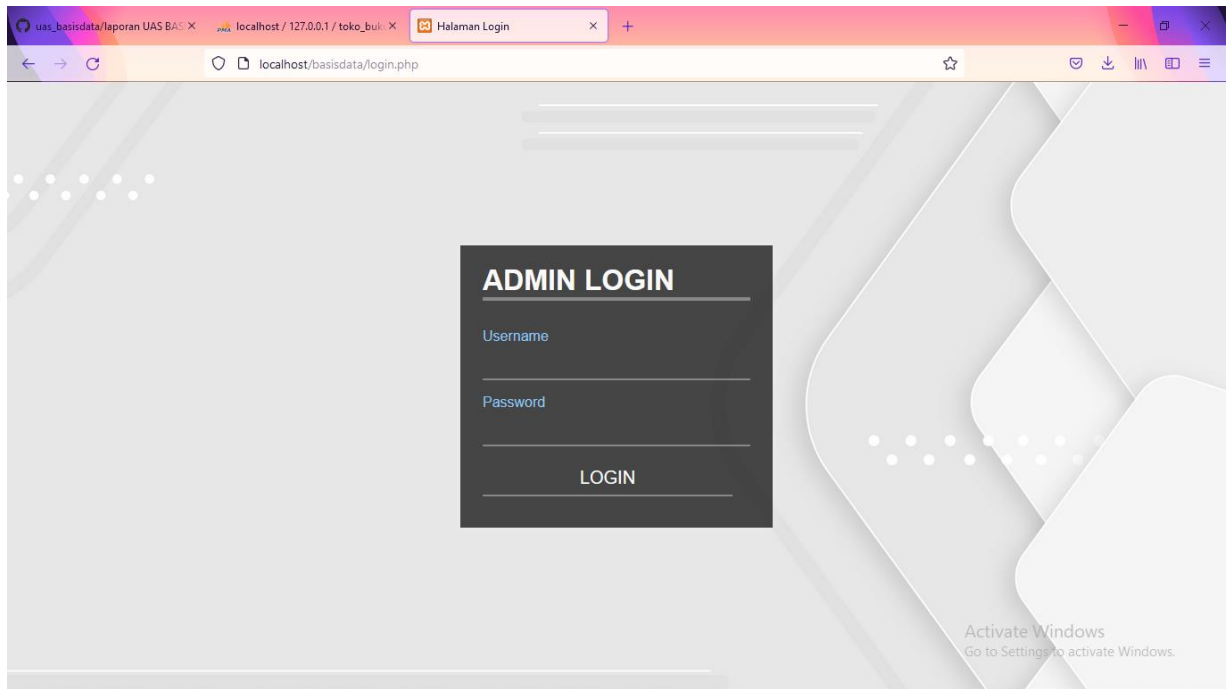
uas_basisdata/laporan UAS BAS ×
localhost / 127.0.0.1 / toko_buk ×
Halaman Login ×
+

localhost/basisdata/login.php

ADMIN LOGIN

Username

Password

LOGIN

Activate Windows
Go to Settings to activate Windows.